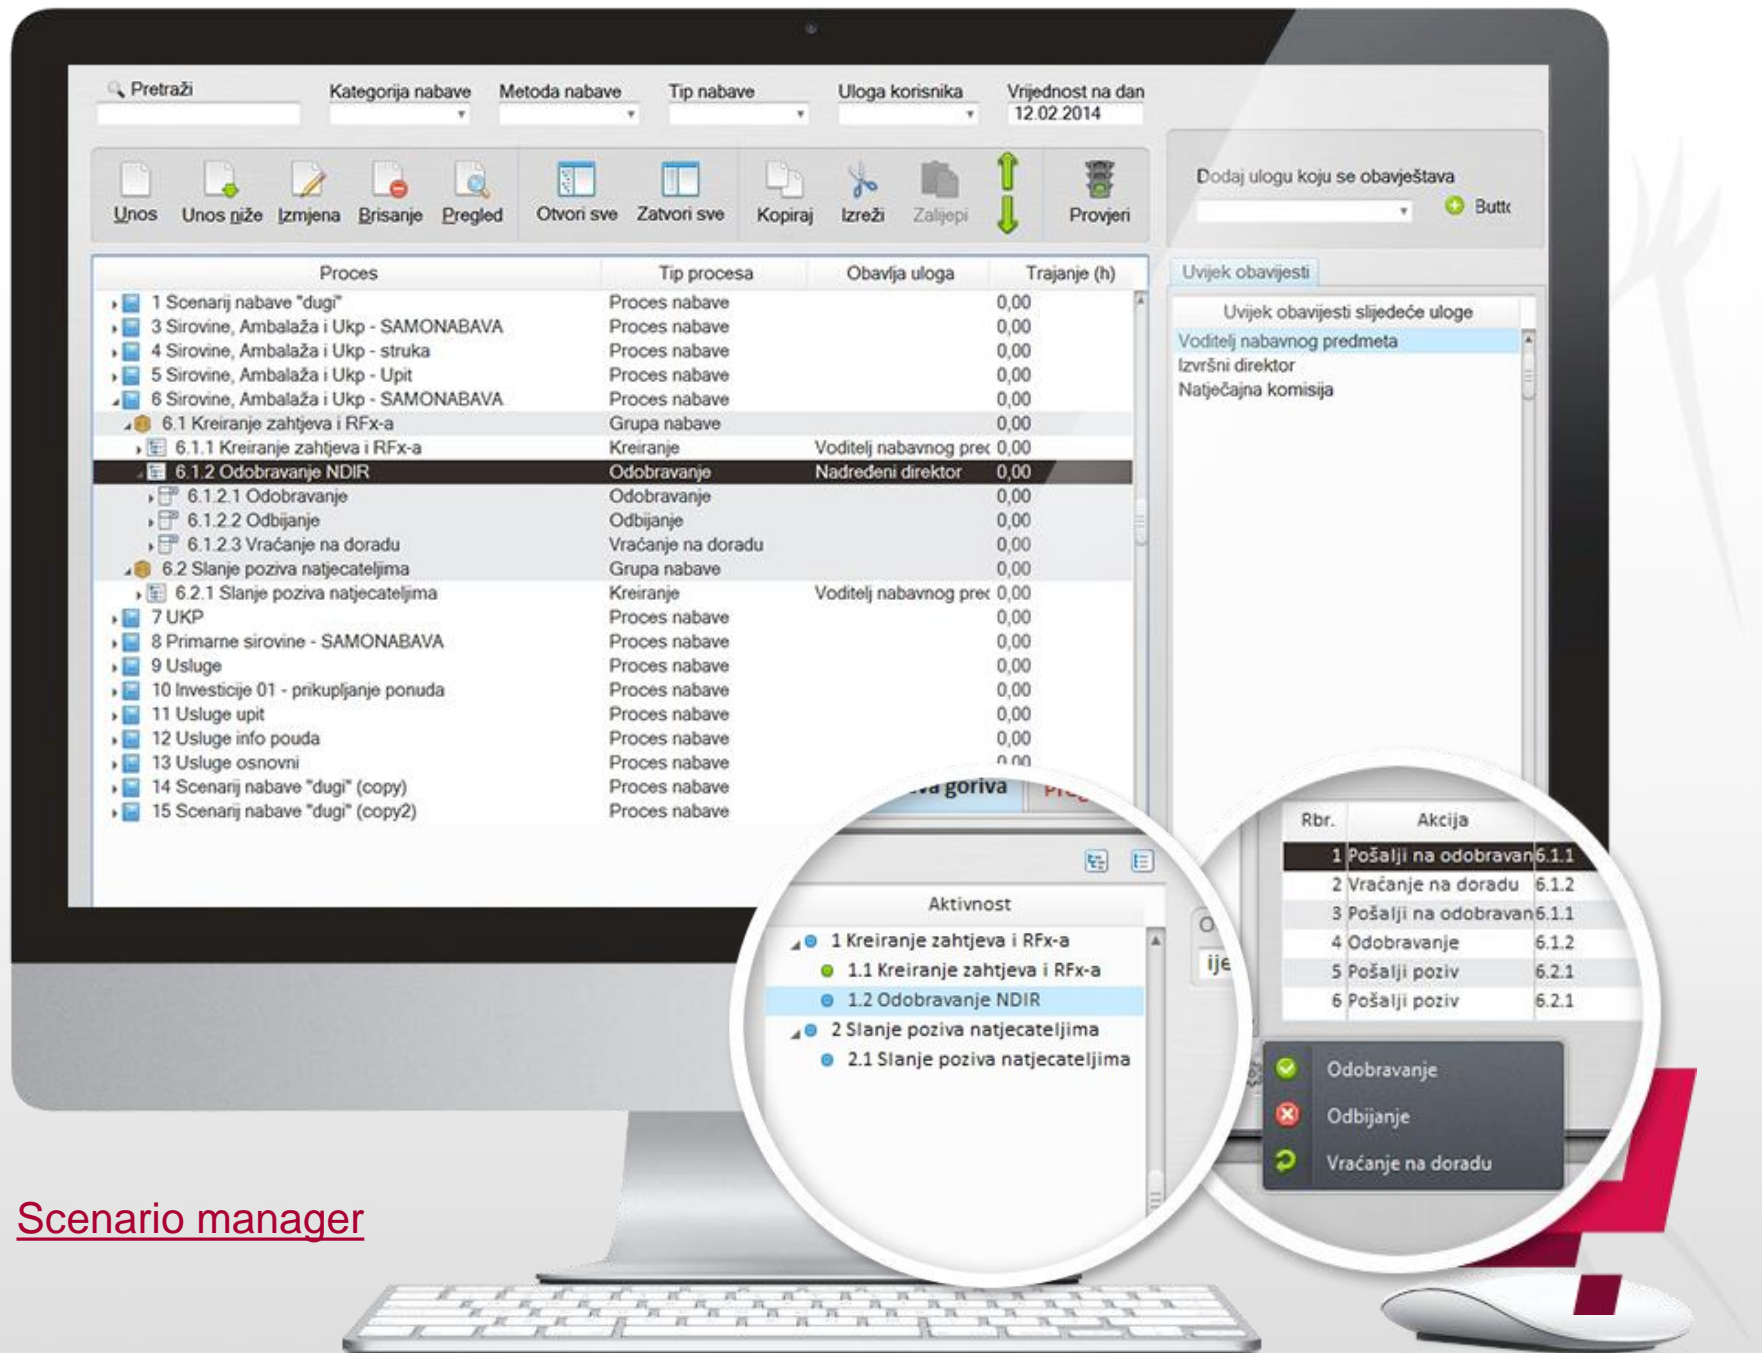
Pretraži

Kategorija nabave

Metoda nabave

Tip nabave

Uloga korisnika

Vrijednost na dan
12.02.2014

Unos
Unos niže
Izmjena
Brisanje
Pregled
Otvori sve
Zatvori sve
Kopiraj
Izreži
Zalijepi
Provjeri

Dodaj ulogu koju se obavještava
Butt

| Proces | Tip procesa | Obavlja uloga | Trajanje (h) |
|---|---|---|---|
| 1 Scenarij nabave "dugi" | Proces nabave | | 0,00 |
| 3 Sirovine, Ambalaža i Ukp - SAMONABAVA | Proces nabave | | 0,00 |
| 4 Sirovine, Ambalaža i Ukp - struka | Proces nabave | | 0,00 |
| 5 Sirovine, Ambalaža i Ukp - Upit | Proces nabave | | 0,00 |
| 6 Sirovine, Ambalaža i Ukp - SAMONABAVA | Proces nabave | | 0,00 |
| 6.1 Kreiranje zahtjeva i RFx-a | Grupa nabave | | 0,00 |
| 6.1.1 Kreiranje zahtjeva i RFx-a | Kreiranje | Voditelj nabavnog pred | 0,00 |
| 6.1.2 Odobravanje NDIR | Odobravanje | Nadređeni direktor | 0,00 |
| 6.1.2.1 Odobravanje | Odobravanje | | 0,00 |
| 6.1.2.2 Odbijanje | Odbijanje | | 0,00 |
| 6.1.2.3 Vraćanje na doradu | Vraćanje na doradu | | 0,00 |
| 6.2 Slanje poziva natjecateljima | Grupa nabave | | 0,00 |
| 6.2.1 Slanje poziva natjecateljima | Kreiranje | Voditelj nabavnog pred | 0,00 |
| 7 UKP | Proces nabave | | 0,00 |
| 8 Primarne sirovine - SAMONABAVA | Proces nabave | | 0,00 |
| 9 Usluge | Proces nabave | | 0,00 |
| 10 Investicije 01 - prikupljanje ponuda | Proces nabave | | 0,00 |
| 11 Usluge upit | Proces nabave | | 0,00 |
| 12 Usluge info pouda | Proces nabave | | 0,00 |
| 13 Usluge osnovni | Proces nabave | | 0,00 |
| 14 Scenarij nabave "dugi" (copy) | Proces nabave | | |
| 15 Scenarij nabave "dugi" (copy2) | Proces nabave | | |

Uvijek obavijesti

Uvijek obavijesti slijedeće uloge
Voditelj nabavnog predmeta
Izvršni direktor
Natječajna komisija

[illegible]a goriva
Pre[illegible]

Aktivnost
1 Kreiranje zahtjeva i RFx-a
1.1 Kreiranje zahtjeva i RFx-a
1.2 Odobravanje NDIR
2 Slanje poziva natjecateljima
2.1 Slanje poziva natjecateljima

O
ije

| Rbr. | Akcija | |
|---|---|---|
| 1 | Pošalji na odobravan | 6.1.1 |
| 2 | Vraćanje na doradu | 6.1.2 |
| 3 | Pošalji na odobravan | 6.1.1 |
| 4 | Odobravanje | 6.1.2 |
| 5 | Pošalji poziv | 6.2.1 |
| 6 | Pošalji poziv | 6.2.1 |

Odobravanje
Odbijanje
Vraćanje na doradu

Scenario manager